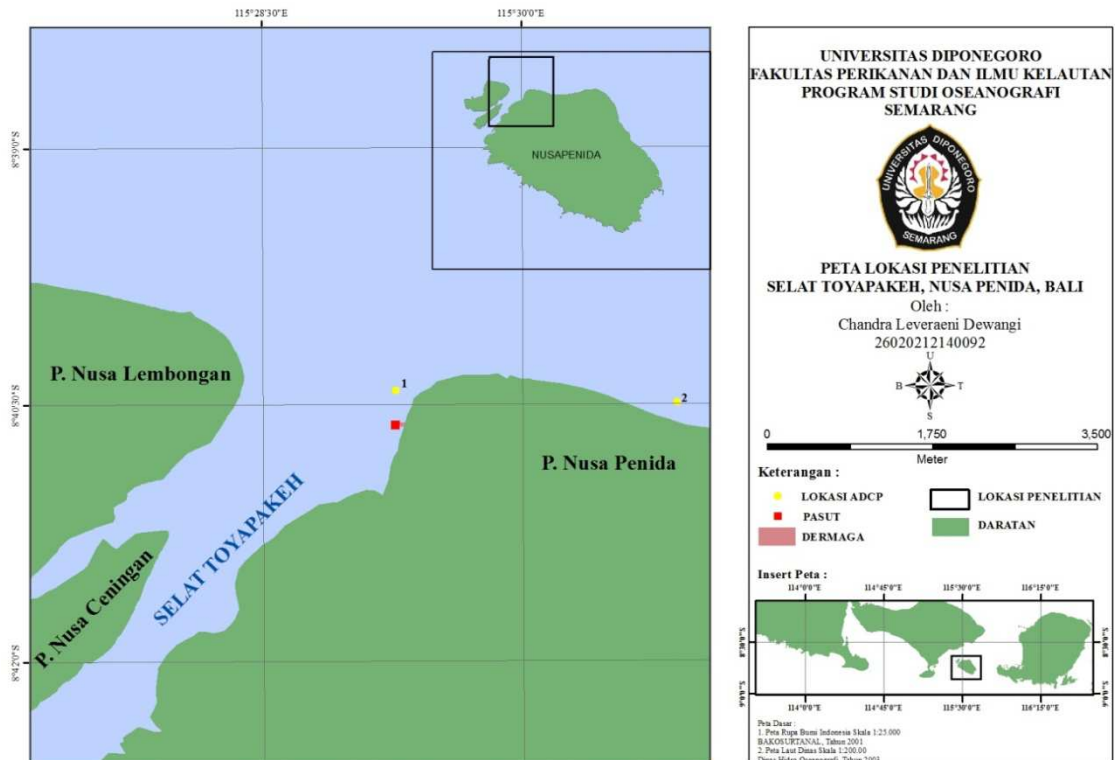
115°28'30"E
115°30'0"E
8°39'0"S
8°40'30"S
8°42'0"S

NUSAPENIDA

P. Nusa Lembongan

1

2

P. Nusa Penida

SELAT TOYAPAKEH

P. Nusa Ceningan

UNIVERSITAS DIPONEGORO
FAKULTAS PERIKANAN DAN ILMU KELAUTAN
PROGRAM STUDI OSEANOGRAFI
SEMARANG

UNIVERSITAS DIPONEGORO
SEMARANG

PETA LOKASI PENELITIAN
SELAT TOYAPAKEH, NUSA PENIDA, BALI
Oleh :
Chandra Leveraeni Dewangi
26020212140092

U
B T
S

0 1,750 3,500
Meter

Keterangan :
LOKASI ADCP
PASUT
DERMAGA
LOKASI PENELITIAN
DARATAN

Insert Peta :
114°0'0"E 114°45'0"E 115°30'0"E 116°15'0"E
8°30'0"S
9°0'0"S
114°0'0"E 114°45'0"E 115°30'0"E 116°15'0"E

Peta Dasar :
1. Peta Rupa Bumi Indonesia Skala 1:25.000
BAKOSURTANAL, Tahun 2001
2. Peta Laut Dinas Skala 1:200.00
Dinas Hidro Oseanografi, Tahun 2003